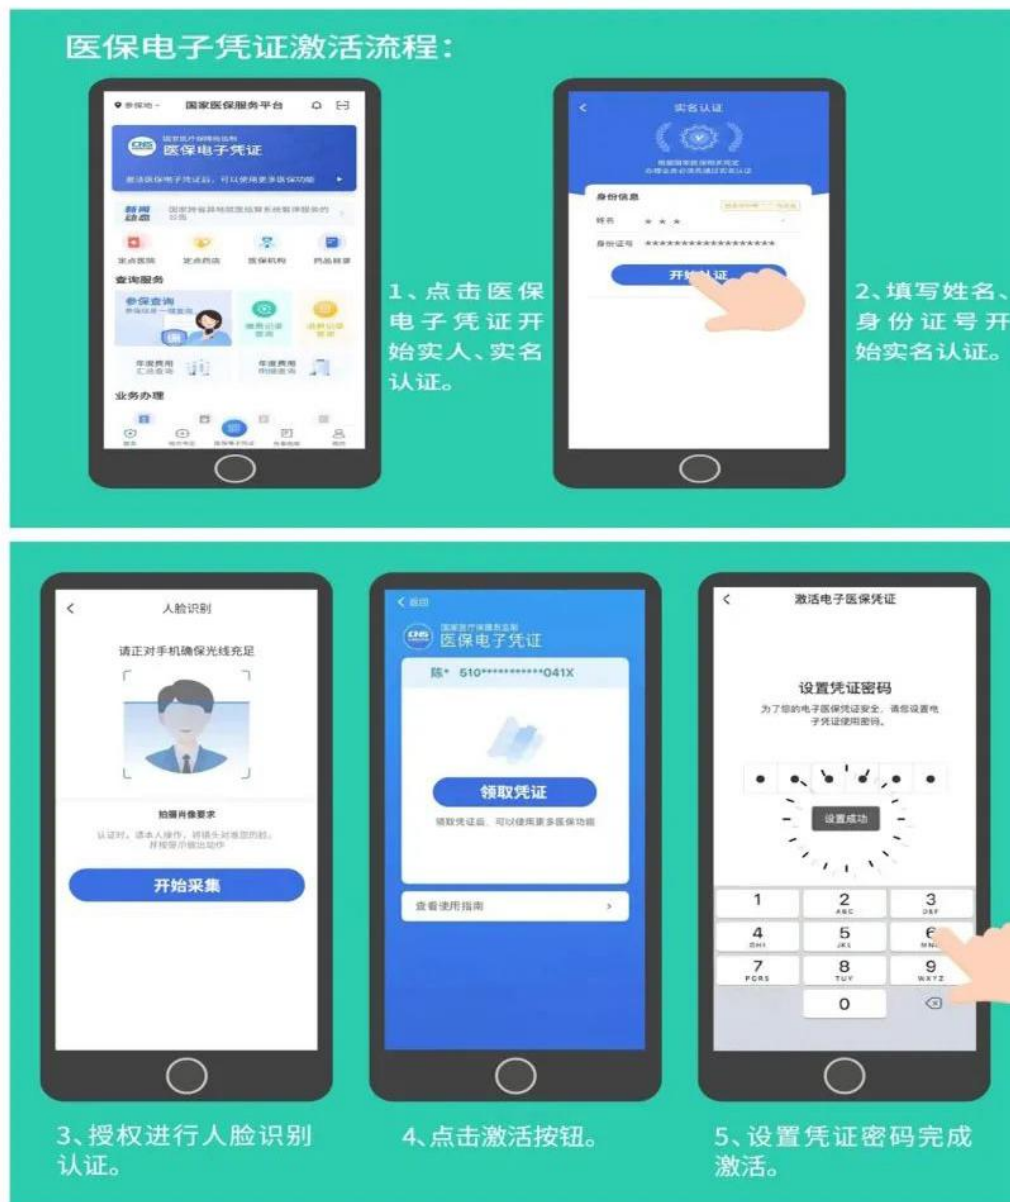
医保电子凭证激活流程：

参保地 国家医保服务平台

国家医疗保障局监制
医保电子凭证
激活医保电子凭证后，可以使用更多医保功能

新闻动态

定点医院 定点药店 医保机构 药品目录

查询服务

参保查询

年度费用汇总查询 年度费用明细查询

业务办理

1、点击医保电子凭证开始实人、实名认证。

实名认证

身份信息
姓名 ＊＊＊
身份证号 ＊＊＊＊＊＊＊＊＊＊＊＊＊＊＊＊＊＊

开始认证

2、填写姓名、身份证号开始实名认证。

人脸识别

请正对手机确保光线充足

拍摄肖像要求

开始采集

3、授权进行人脸识别认证。

返回

国家医疗保障局监制
医保电子凭证

陈＊ 510＊＊＊＊＊＊＊＊＊＊＊041X

领取凭证

领取凭证后，可以使用更多医保功能

查看使用指南

4、点击激活按钮。

激活电子医保凭证

设置凭证密码
为了您的电子医保凭证安全，请你设置电子凭证使用密码。

设置成功

1 2 ABC 3 DEF
4 GHI 5 JKL 6 MNO
7 PQRS 8 TUV 9 WXYZ
0

5、设置凭证密码完成激活。